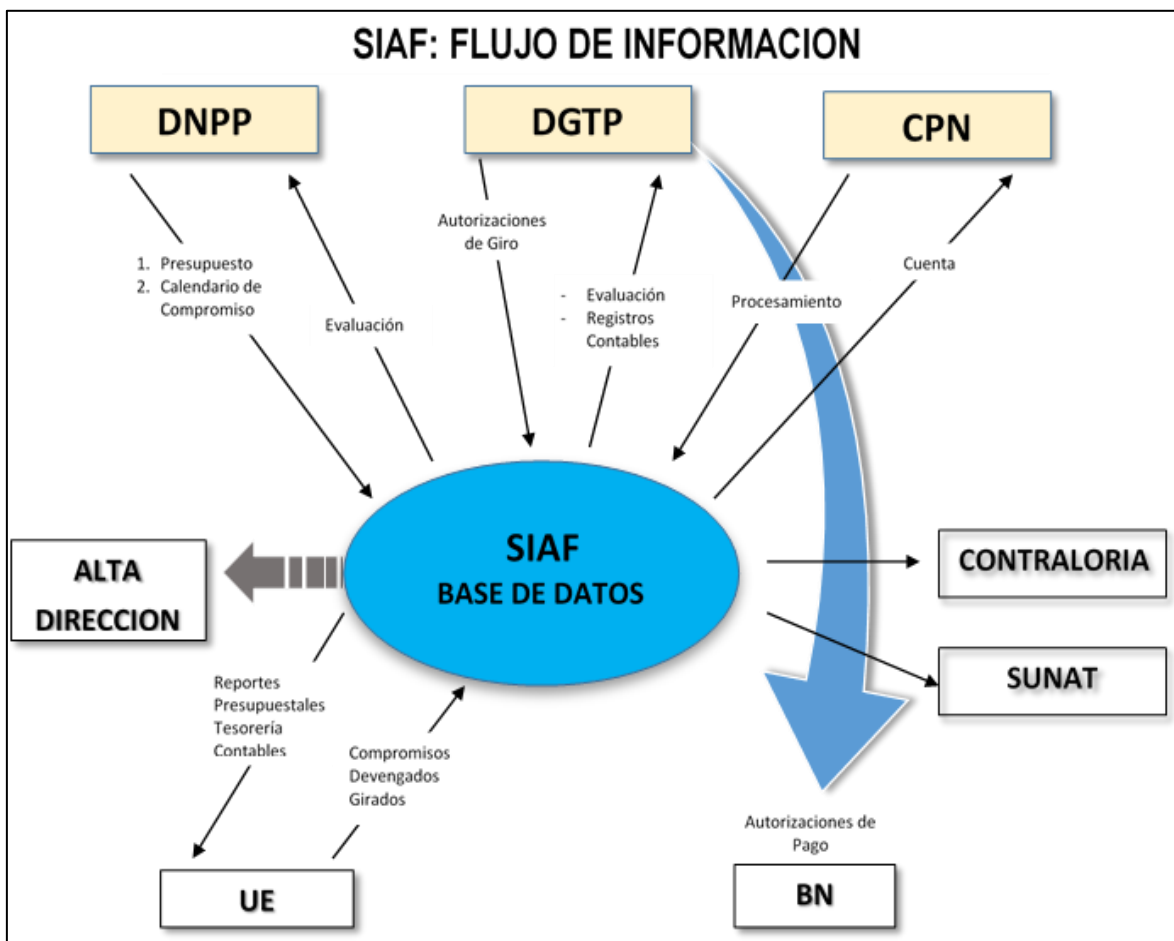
SIAF: FLUJO DE INFORMACION

DNPP

DGTP

CPN

1. Presupuesto
2. Calendario de Compromiso

Evaluación

Autorizaciones de Giro

- Evaluación
- Registros Contables

Procesamiento

Cuenta

SIAF
BASE DE DATOS

ALTA DIRECCION

CONTRALORIA

SUNAT

Reportes
Presupuestales
Tesorería
Contables

Compromisos
Devengados
Girados

Autorizaciones de Pago

UE

BN